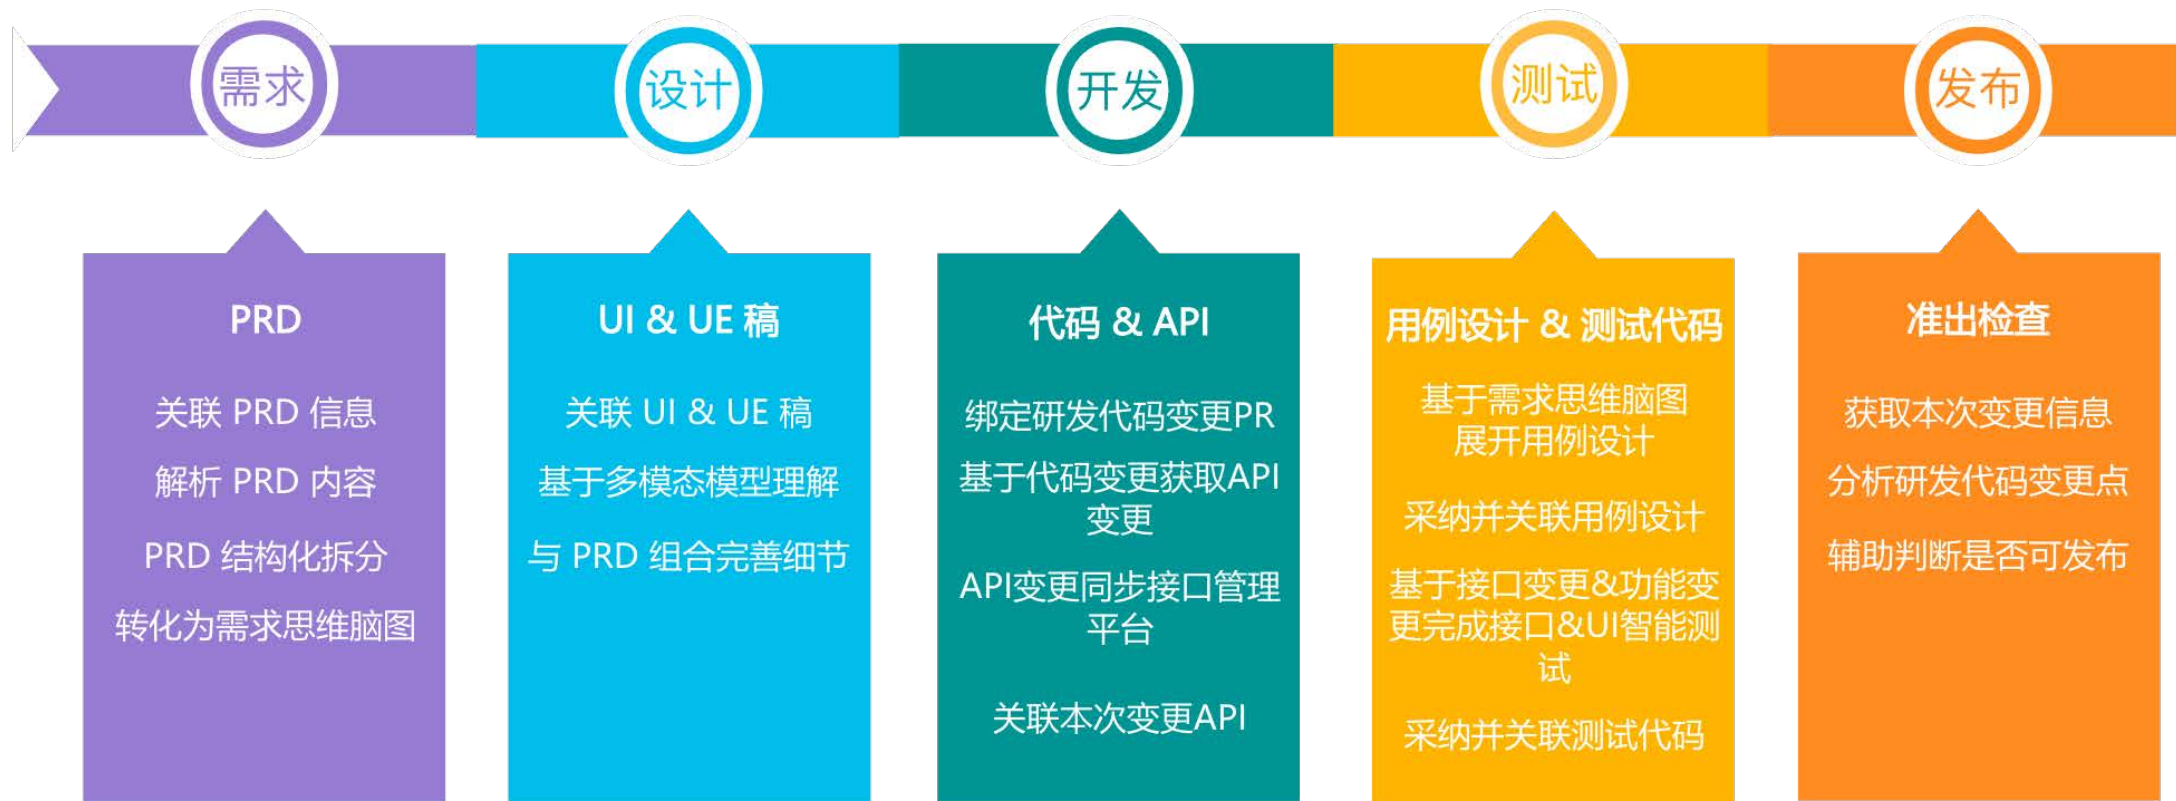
需求

设计

开发

测试

发布

PRD

关联 PRD 信息

解析 PRD 内容

PRD 结构化拆分

转化为需求思维脑图

UI & UE 稿

关联 UI & UE 稿

基于多模态模型理解

与 PRD 组合完善细节

代码 & API

绑定研发代码变更PR

基于代码变更获取API变更

API变更同步接口管理平台

关联本次变更API

用例设计 & 测试代码

基于需求思维脑图展开用例设计

采纳并关联用例设计

基于接口变更&功能变更完成接口&UI智能测试

采纳并关联测试代码

准出检查

获取本次变更信息

分析研发代码变更点

辅助判断是否可发布